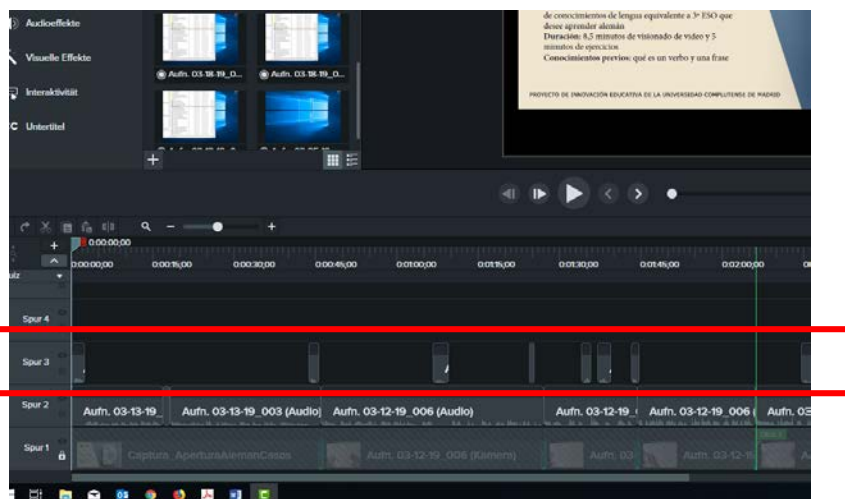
Audioeffekte
Visuelle Effekte
Interaktivität
Untertitel

Aufn. 03-18-19_0...
Aufn. 03-18-19_0...

de conocimientos de lengua equivalente a 3º ESO que desee aprender alemán
Duración: 8,5 minutos de visionado de vídeo y 5 minutos de ejercicios
Conocimientos previos: qué es un verbo y una frase

PROYECTO DE INNOVACIÓN EDUCATIVA DE LA UNIVERSIDAD COMPLUTENSE DE MADRID

0:00:00;00
0:00:00;00
0:00:15;00
0:00:30;00
0:00:45;00
0:01:00;00
0:01:15;00
0:01:30;00
0:01:45;00
0:02:00;00

Quiz
Spur 4
Spur 3
Spur 2
Spur 1

Aufn. 03-13-19_
Aufn. 03-13-19_003 (Audio)
Aufn. 03-12-19_006 (Audio)
Aufn. 03-12-19_
Aufn. 03-12-19_006 (
Aufn. 03
Captura_AperturaAlemanCasos
Aufn. 03-12-19_006 (Kamera)
Aufn. 03-
Aufn. 03-12-1